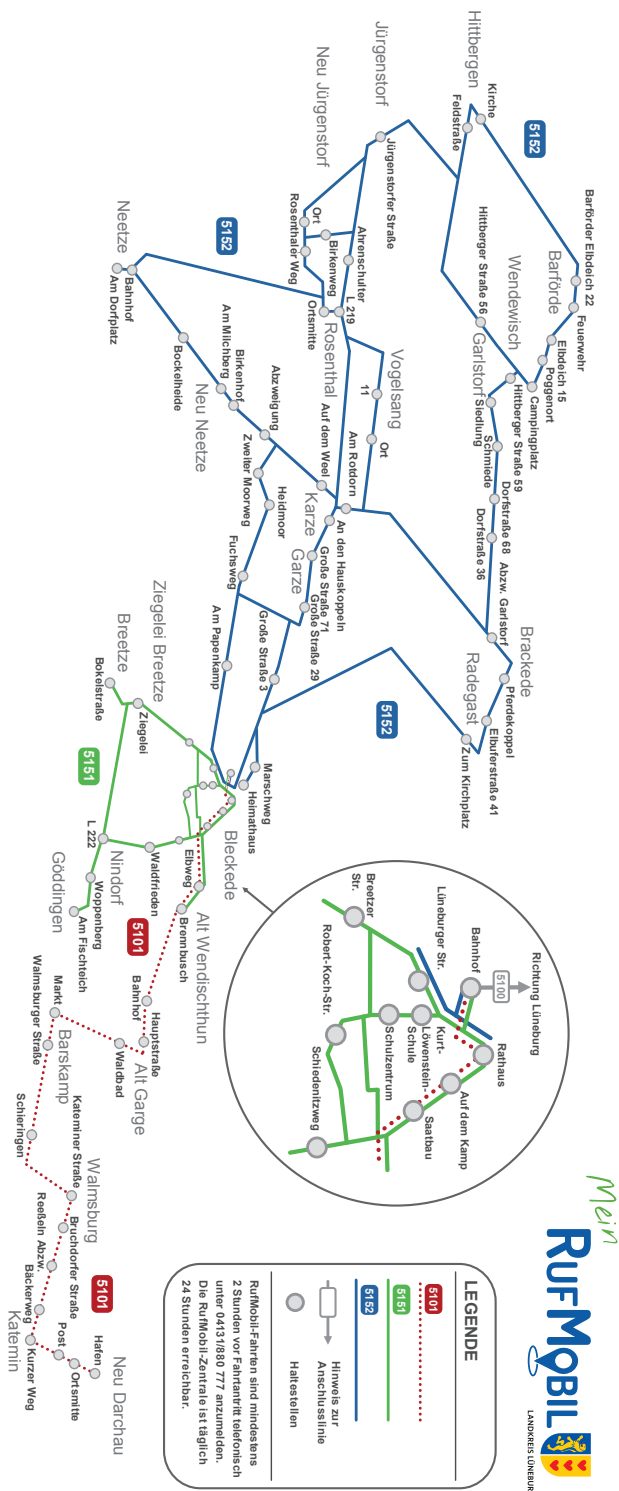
Mein RufMobil

LANDKREIS LÜNEBURG

LEGENDE

5101

5151

5152

Hinweis zur Anschlusslinie

Haltestellen

RufMobil-Fahrten sind mindestens 2 Stunden vor Fahrtantritt telefonisch unter 04131/880 777 anzumelden. Die RufMobil-Zentrale ist täglich 24 Stunden erreichbar.

5152

Hittbergen

Kirche

Feldstraße

Jürgenstorf

Jürgenstorfer Straße

Neu Jürgenstorf

Ort

Rosenthaler Weg

Ahrenschulter

Birkenweg

Ortsmitte

L 219

Barförde

Barförder Elbdeich 22

Feuerwehr

Wendewisch

Hittberger Straße 56

Garlstorf

Elbdeich 15

Poggenort

Campingplatz

Hittberger Straße 59

Siedlung

Schmiede

Dorfstraße 68

Dorfstraße 36

Abzw. Garlstorf

5152

Neetze

Bahnhof

Am Dorfplatz

Bockelheide

Am Milchberg

Neu Neetze

Birkenhof

Rosenthal

Auf dem Weel

Vogelsang

11

Ort

Am Rotdorn

Abzweigung

Zweiter Moorweg

Heidmoor

Karze

An den Hauskoppeln

Garze

Große Straße 71

Große Straße 29

Fuchsweg

Große Straße 3

Am Papenkamp

Brackede

Pferdekoppel

Radegast

Elbuferstraße 41

Zum Kirchplatz

5152

Ziegelei Breetze

Breetze

Bokelstraße

Ziegelei

5151

Marschweg

Heimathaus

Bleckede

L 222

Waldfrieden

Nindorf

Elbweg

Göddingen

Woppenberg

Am Fischteich

5101

Brembusch

Alt Wendischthun

Bahnhof

Hauptstraße

Alt Garge

Waldbad

Markt

Walmsburger Straße

Barskamp

Schieringen

Kateminer Straße

Walmsburg

Bruchdorfer Straße

Reeßeln Abzw.

Bäckerweg

Post

Kurzer Weg

Katemin

Ortsmitte

Hafen

Neu Darchau

5101

Richtung Lüneburg

5100

Bahnhof

Lüneburger Str.

Breetzer Str.

Robert-Koch-Str.

Kurt-Löwenstein-Schule

Schulzentrum

Rathaus

Auf dem Kamp

Saatbau

Schiedenitzweg